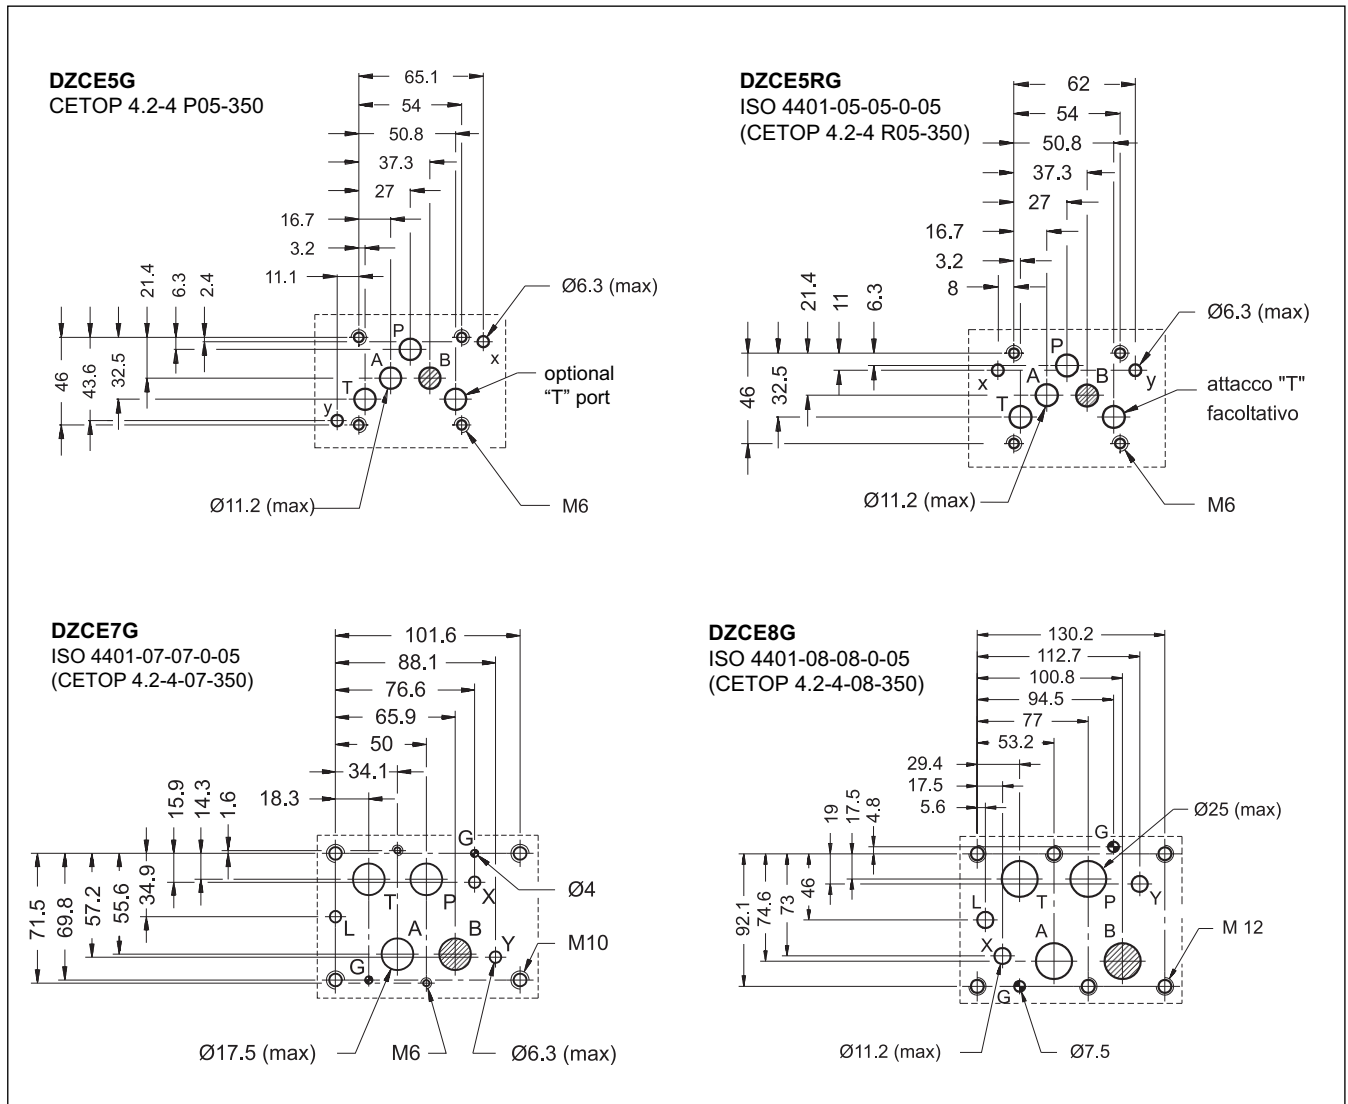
DZCE5G
CETOP 4.2-4 P05-350

65.1
54
50.8
37.3
27
16.7
3.2
11.1
21.4
6.3
2.4
46
43.6
32.5
P
A
B
T
x
y
Ø6.3 (max)
optional "T" port
Ø11.2 (max)
M6

DZCE5RG
ISO 4401-05-05-0-05
(CETOP 4.2-4 R05-350)

62
54
50.8
37.3
27
16.7
3.2
8
21.4
11
6.3
46
32.5
P
A
B
T
x
y
Ø6.3 (max)
attacco "T" facoltativo
Ø11.2 (max)
M6

DZCE7G
ISO 4401-07-07-0-05
(CETOP 4.2-4-07-350)

101.6
88.1
76.6
65.9
50
34.1
18.3
15.9
14.3
1.6
71.5
69.8
57.2
55.6
34.9
G
T
P
X
L
A
B
Y
G
Ø4
M10
Ø17.5 (max)
M6
Ø6.3 (max)

DZCE8G
ISO 4401-08-08-0-05
(CETOP 4.2-4-08-350)

130.2
112.7
100.8
94.5
77
53.2
29.4
17.5
5.6
19
17.5
4.8
92.1
74.6
73
46
G
T
P
Y
L
A
B
X
G
Ø25 (max)
M 12
Ø11.2 (max)
Ø7.5